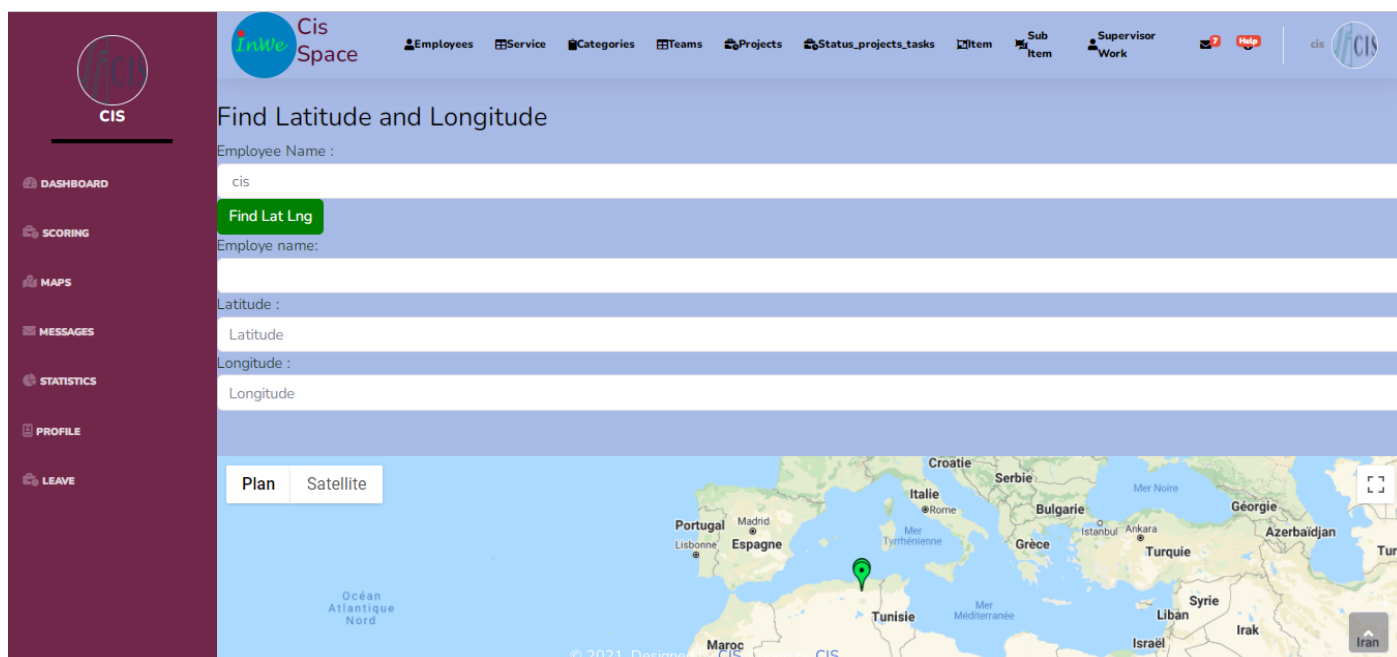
CIS

DASHBOARD
SCORING
MAPS
MESSAGES
STATISTICS
PROFILE
LEAVE

InWe Cis Space

Employees Service Categories Teams Projects Status_projects_tasks Item Sub Item Supervisor Work 7 Help cis

Find Latitude and Longitude

Employee Name :

cis

Find Lat Lng

Employe name:

Latitude :

Latitude

Longitude :

Longitude

Plan Satellite

Croatie Serbie Italie Rome Mer Noire Géorgie Portugal Madrid Espagne Lisbonne Bulgarie Istanbul Ankara Azerbaïdjan Mer Tyrrhénienne Grèce Turquie Tur Océan Atlantique Nord Tunisie Mer Méditerranée Syrie Liban Irak Maroc Israël Iran

© 2021, Designed by CIS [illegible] CIS